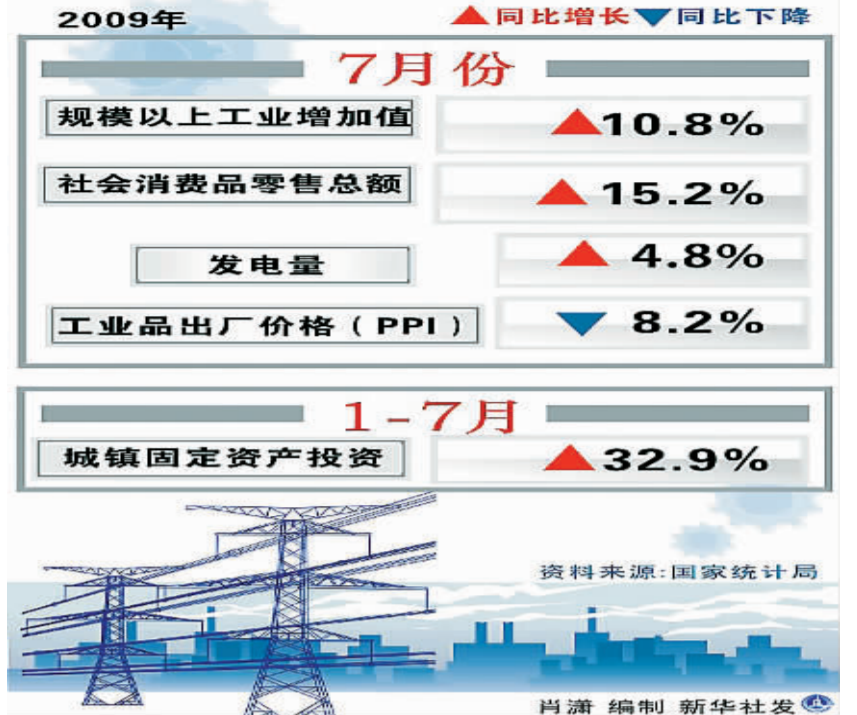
2009年

▲同比增长▼同比下降

7月份

| 规模以上工业增加值 | ▲10.8% |
|---|---|
| 社会消费品零售总额 | ▲15.2% |
| 发电量 | ▲4.8% |
| 工业品出厂价格（PPI） | ▼8.2% |

1-7月

| 城镇固定资产投资 | ▲32.9% |
|---|---|

资料来源:国家统计局

肖潇 编制 新华社发